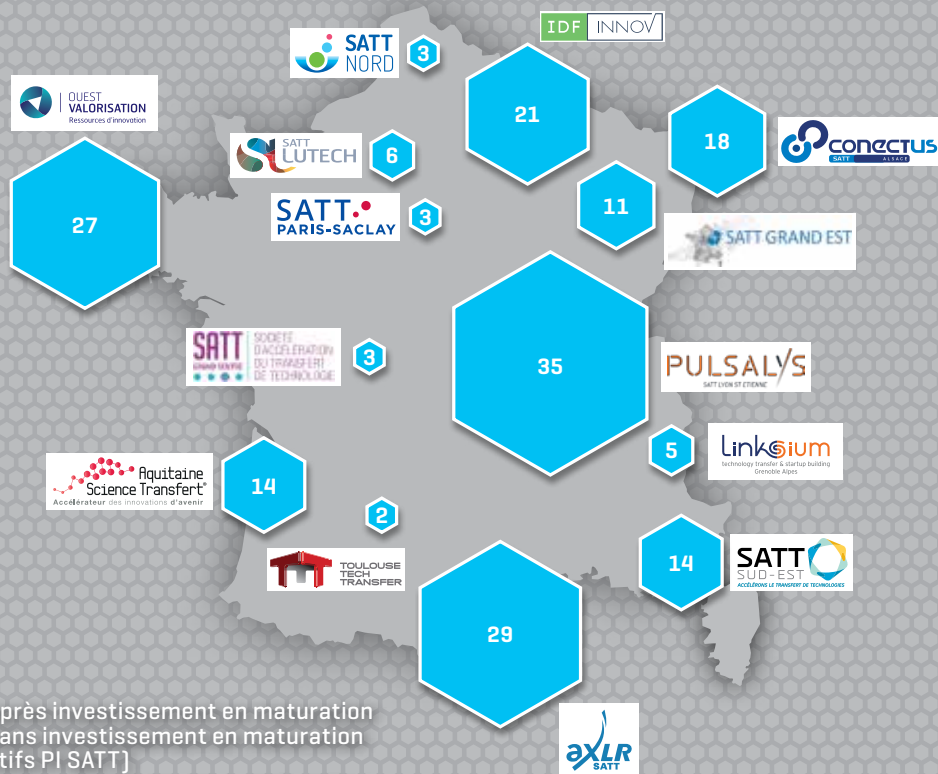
IDF INNOV

SATT NORD 3

OUEST VALORISATION Ressources d'innovation

21

18

CONECTUS SATT ALSACE

SATT LUTECH 6

27

SATT PARIS-SACLAY 3

11

SATT GRAND EST

SATT GRAND CENTRE SOCIÉTÉ D'ACCÉLÉRATION DU TRANSFERT DE TECHNOLOGIE 3

35

PULSALYS SATT LYON ST ETIENNE

5

Linksium technology transfer & startup building Grenoble Alpes

Aquitaine Science Transfert® Accélérateur des innovations d'avenir

14

2

TOULOUSE TECH TRANSFER

14

SATT SUD-EST ACCÉLÉRONS LE TRANSFERT DE TECHNOLOGIES

29

près investissement en maturation
ans investissement en maturation
tifs PI SATT)

AxLR SATT